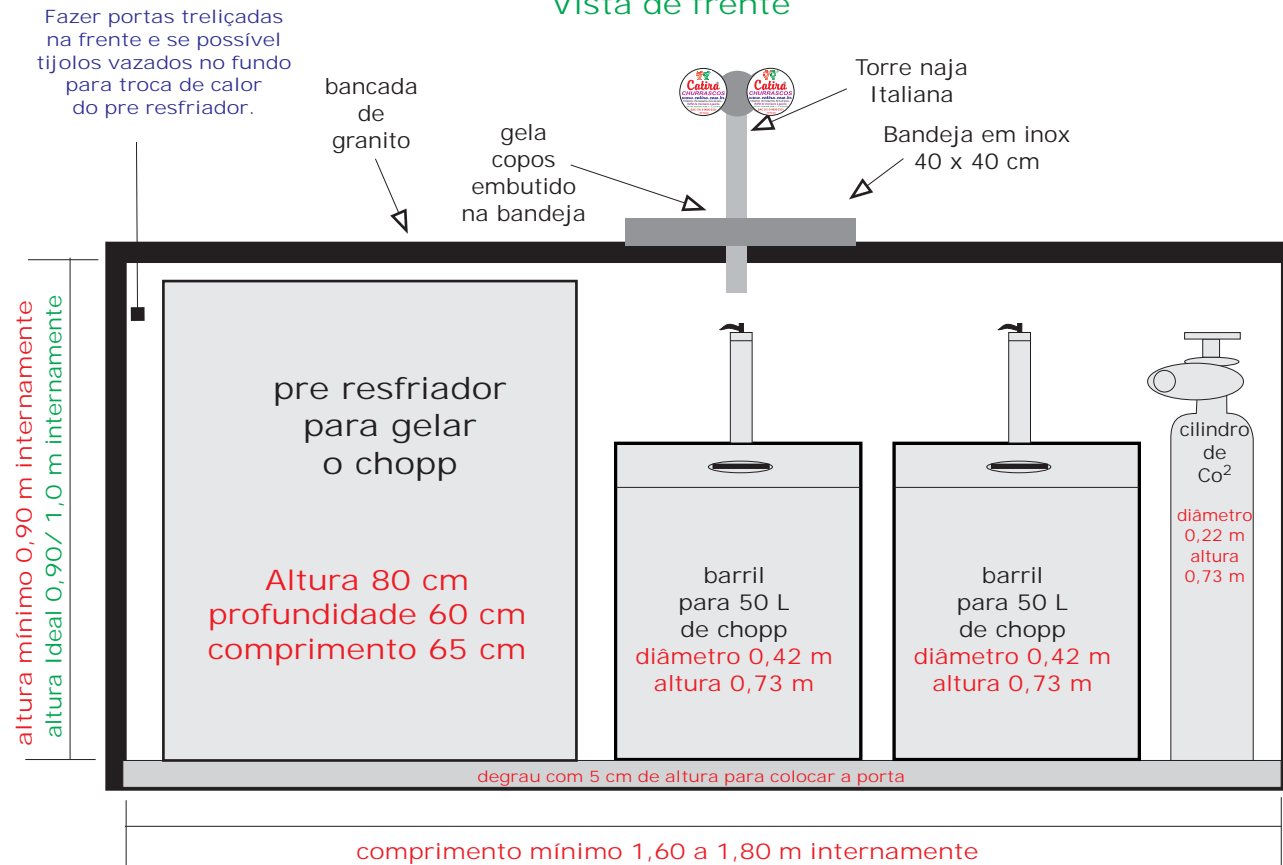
Vista de frente

Fazer portas treliçadas na frente e se possível tijolos vazados no fundo para troca de calor do pre resfriador.

bancada de granito

gela copos embutido na bandeja

Catirá CHURRASCOS

Catirá CHURRASCOS

Torre naja Italiana

Bandeja em inox 40 x 40 cm

altura mínimo 0,90 m internamente

altura Ideal 0,90/ 1,0 m internamente

pre resfriador para gelar o chopp

Altura 80 cm
profundidade 60 cm
comprimento 65 cm

barril para 50 L de chopp
diâmetro 0,42 m
altura 0,73 m

barril para 50 L de chopp
diâmetro 0,42 m
altura 0,73 m

cilindro de Co$^2$

diâmetro 0,22 m
altura 0,73 m

degrau com 5 cm de altura para colocar a porta

comprimento mínimo 1,60 a 1,80 m internamente